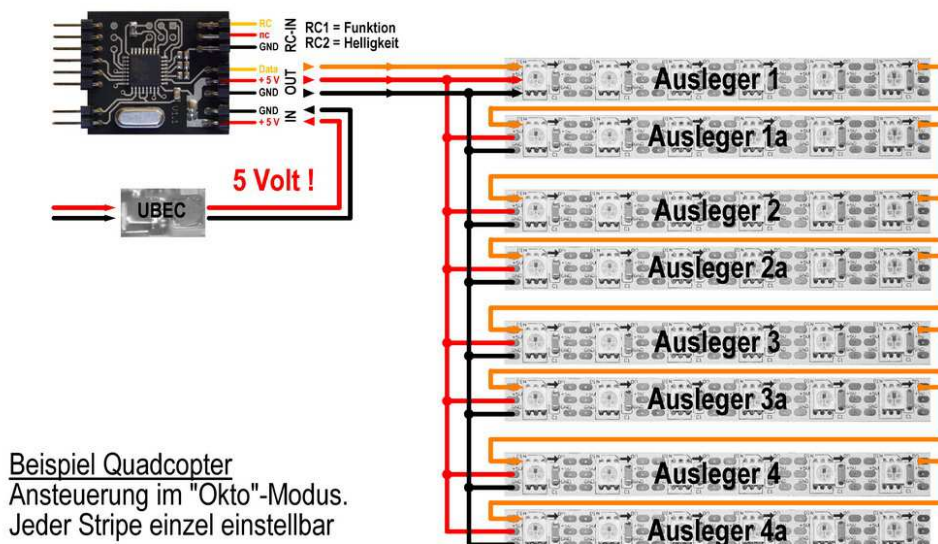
RC
nc
GND
RC-IN
RC1 = Funktion
RC2 = Helligkeit

Data
+5 V
GND
OUT

GND
+5 V
IN

5 Volt !

UBEC

Ausleger 1
Ausleger 1a
Ausleger 2
Ausleger 2a
Ausleger 3
Ausleger 3a
Ausleger 4
Ausleger 4a

Beispiel Quadcopter
Ansteuerung im "Okto"-Modus.
Jeder Stripe einzel einstellbar